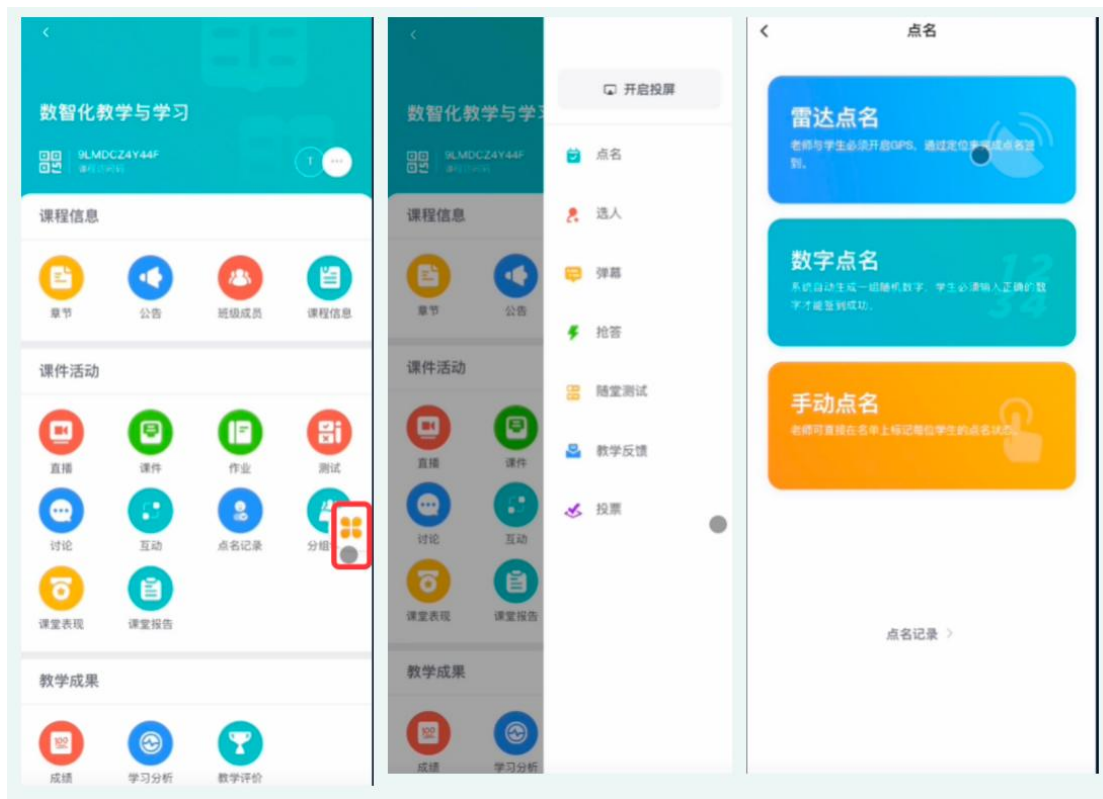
数智化教学与学习

9LMDCZ4Y44F
课程邀请码

课程信息

章节
公告
班级成员
课程信息

课件活动

直播
课件
作业
测试
讨论
互动
点名记录
分组
课堂表现
课堂报告

教学成果

成绩
学习分析
教学评价

数智化教学与学习

9LMDCZ4Y44F

课程信息

章节
公告

课件活动

直播
课件
讨论
互动
课堂表现
课堂报告

教学成果

成绩
学习分析

开启投屏

点名
选人
弹幕
抢答
随堂测试
教学反馈
投票

点名

雷达点名
老师与学生必须开启GPS，通过定位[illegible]成点名签到。

数字点名
系统自动生成一组随机数字，学生必须输入正确的数字才能签到成功。

手动点名
老师可直接在名单上标记每位学生的点名状态。

点名记录 >